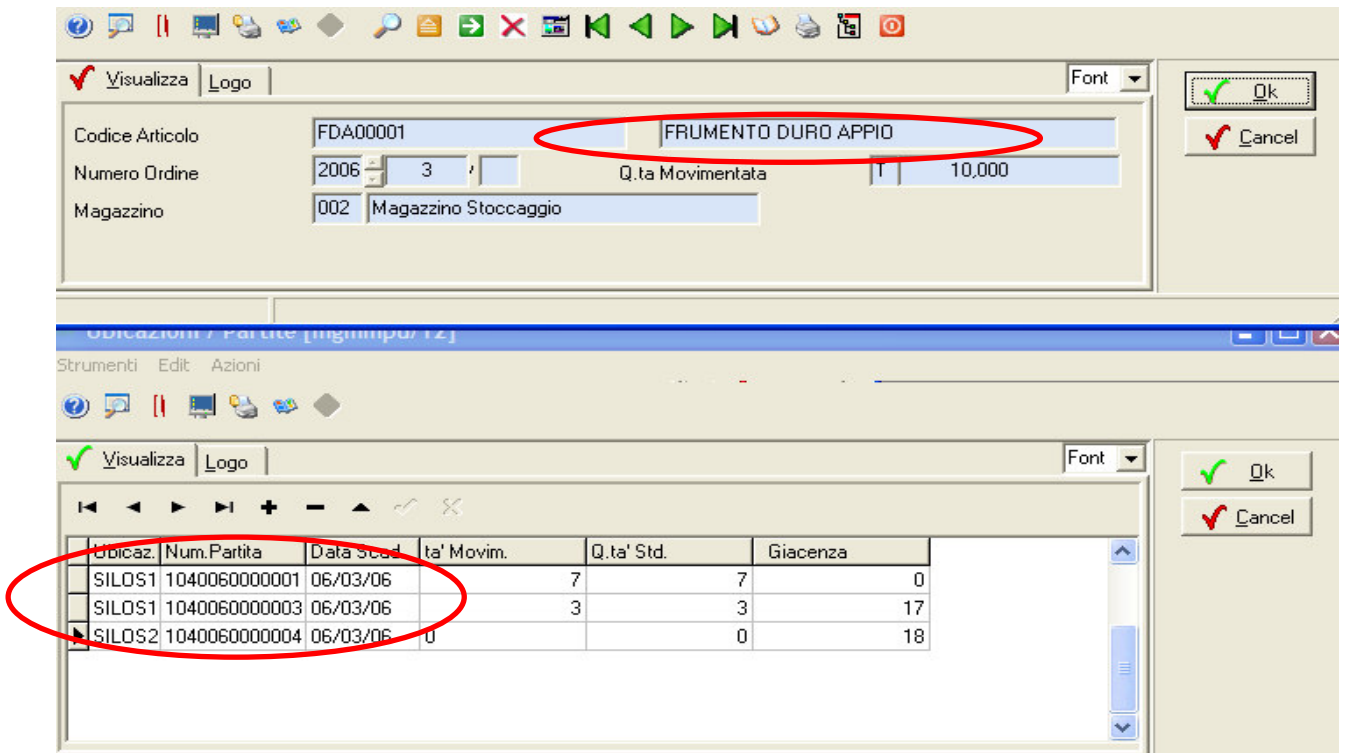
Visualizza | Logo

Font

Ok

Cancel

Codice Articolo FDA00001 FRUMENTO DURO APPIO

Numero Ordine 2006 3 / Q.ta Movimentata T 10,000

Magazzino 002 Magazzino Stoccaggio

Ubicazioni / Partite [mgmmpu/12]

Strumenti Edit Azioni

Visualizza | Logo

Font

Ok

Cancel

| Ubicaz. | Num.Partita | Data Scad. | ta' Movim. | Q.ta' Std. | Giacenza |
|---|---|---|---|---|---|
| SILOS1 | 1040060000001 | 06/03/06 | 7 | 7 | 0 |
| SILOS1 | 1040060000003 | 06/03/06 | 3 | 3 | 17 |
| SILOS2 | 1040060000004 | 06/03/06 | 0 | 0 | 18 |